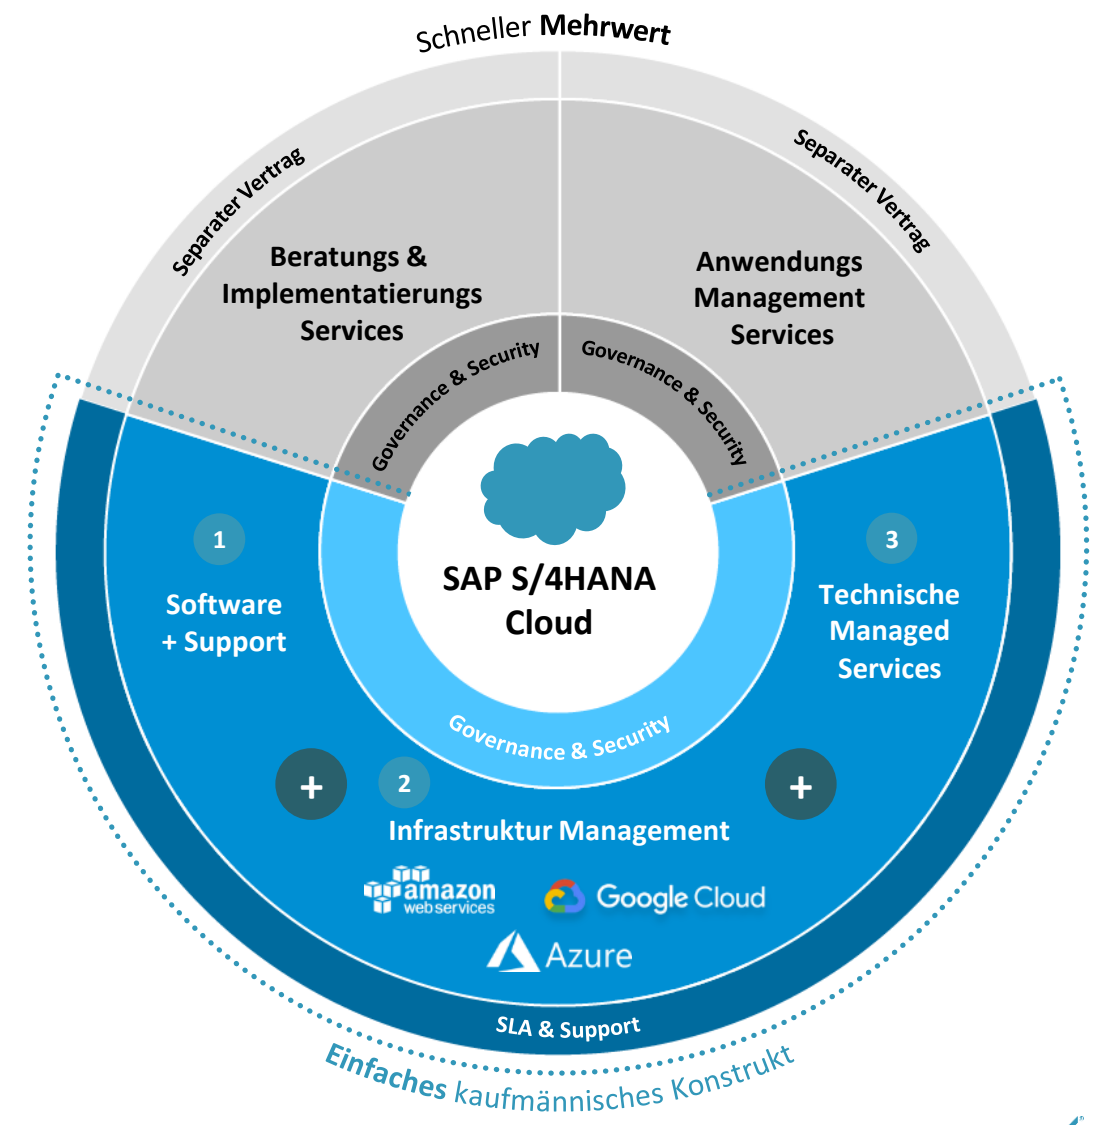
Schneller Mehrwert

Separater Vertrag

Separater Vertrag

Beratungs & Implementatierungs Services

Anwendungs Management Services

Governance & Security

Governance & Security

SAP S/4HANA Cloud

1

Software + Support

3

Technische Managed Services

Governance & Security

+

2

+

Infrastruktur Management

amazon web services

Google Cloud

Azure

SLA & Support

Einfaches kaufmännisches Konstrukt